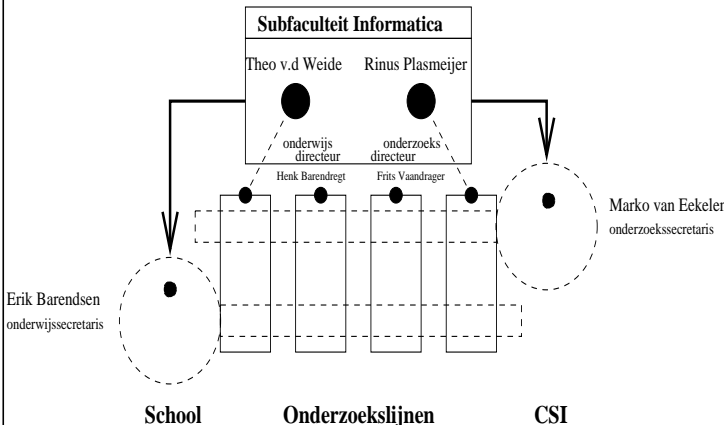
Subfaculteit Informatica

Theo v.d Weide

Rinus Plasmeijer

onderwijs directeur

onderzoeks directeur

Henk Barendregt

Frits Vaandrager

Marko van Eekelen
onderzoekssecretaris

Erik Barendsen
onderwijssecretaris

School

Onderzoekslijnen

CSI